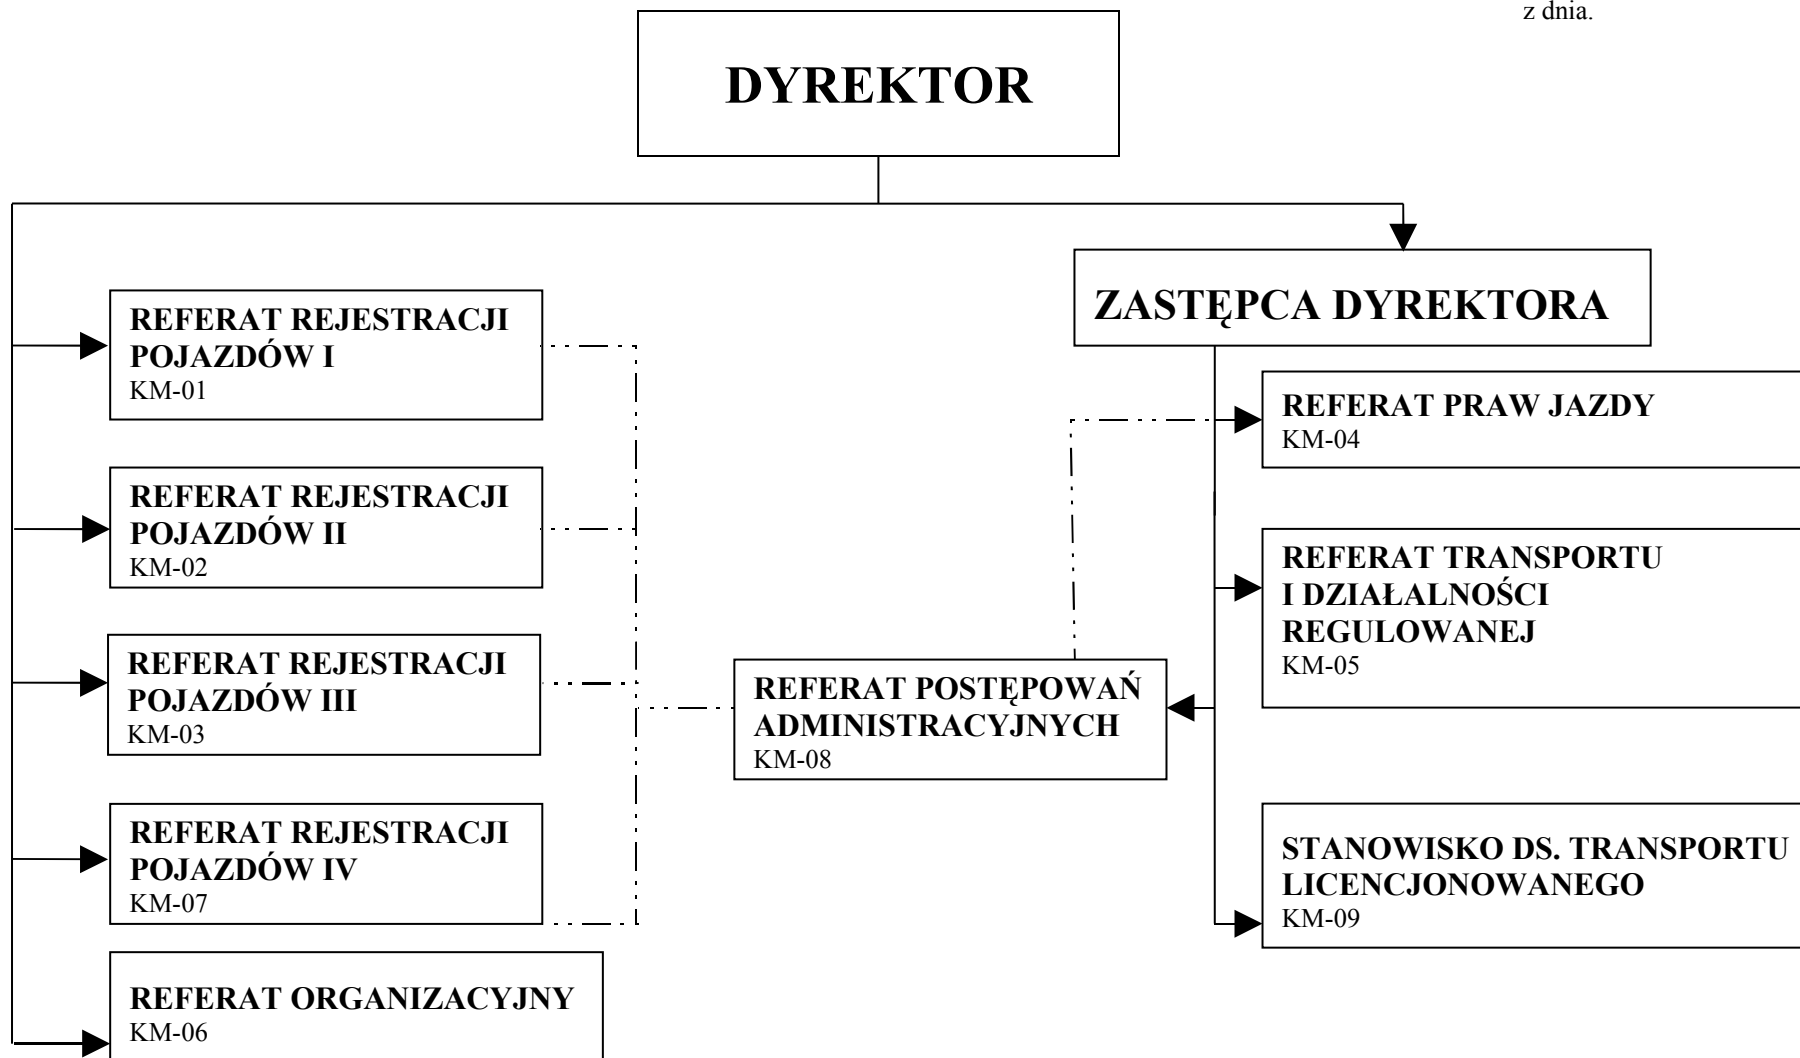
z dnia.

DYREKTOR

ZASTĘPCA DYREKTORA

REFERAT REJESTRACJI POJAZDÓW I
KM-01

REFERAT REJESTRACJI POJAZDÓW II
KM-02

REFERAT REJESTRACJI POJAZDÓW III
KM-03

REFERAT REJESTRACJI POJAZDÓW IV
KM-07

REFERAT ORGANIZACYJNY
KM-06

REFERAT POSTĘPOWAŃ ADMINISTRACYJNYCH
KM-08

REFERAT PRAW JAZDY
KM-04

REFERAT TRANSPORTU I DZIAŁALNOŚCI REGULOWANEJ
KM-05

STANOWISKO DS. TRANSPORTU LICENCJONOWANEGO
KM-09